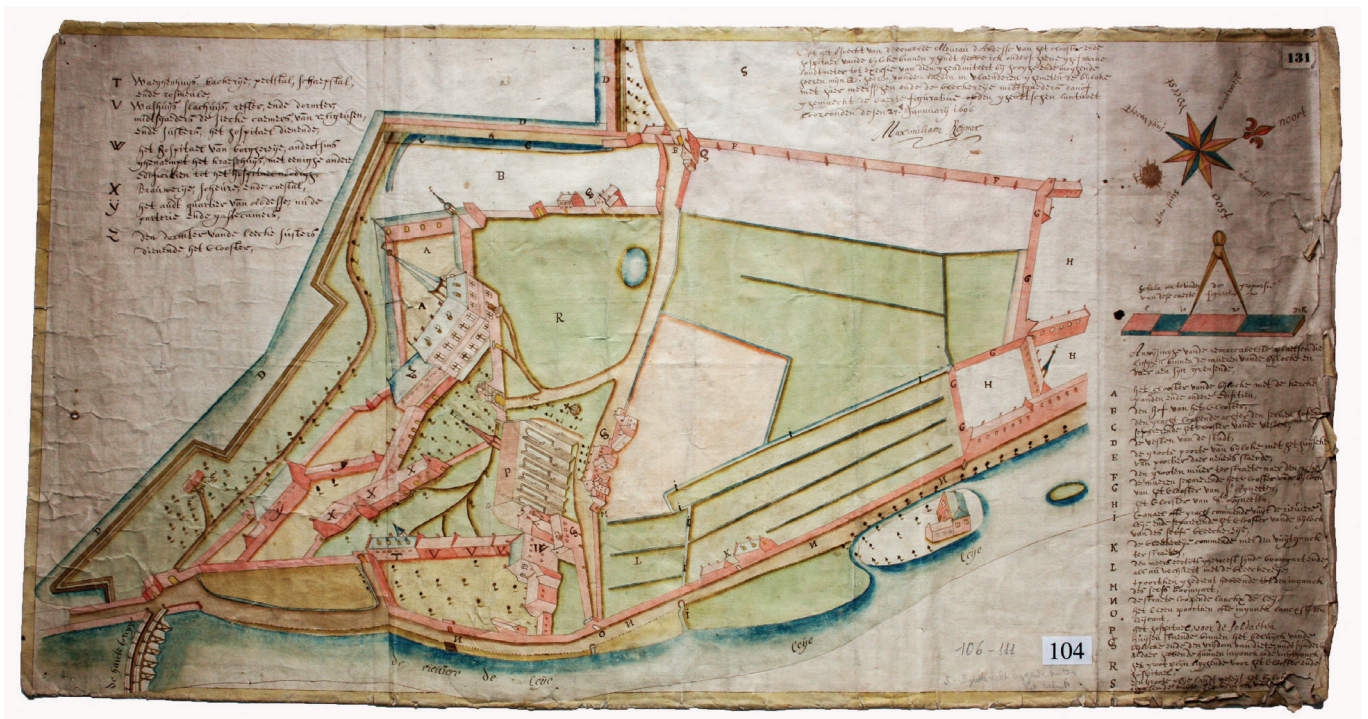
T Wagenhuys, backerye, peerdstal, schaepstal, ende coesmedes,
V Wasshuys, slachthuys, cellier, ende dormter, mitsgaders de sieke camers, van religieusen ende susters, het hospitael dienende,
W het hospitael van borgerye, andersins ghenaempt het krankhuys, met eenige andere edificien tot het hospitael noodigh
X Brauwerye, schueren ende coestal,
Y het oud quartier van abdisse, nu de portierie ende gastcamers,
Z den dormter vande leecke susters dienende het clooster,

131

Dit is het plecxkt van de voornoemde abdye van het clooster ende hospitael vande bijloke binnen ghent, hoe dat ick onderschreven gesworen landmeter het selve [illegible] met de gronden daer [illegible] ende de wateren ende straeten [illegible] gemaeckt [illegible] januarij 1696
Maximiliaen Reymer

west
oost
noort
suyt

Schaele van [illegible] roeden

Aenwysinge vande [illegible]
A Het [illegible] vande kercke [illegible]
B Den hof van het clooster
C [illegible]
D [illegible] vande stadt
E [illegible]
F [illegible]
G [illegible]
H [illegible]
I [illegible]
K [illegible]
L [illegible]
M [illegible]
N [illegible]
O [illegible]
P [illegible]
Q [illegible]
R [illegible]
S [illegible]

D
D
B
A
A
R
S
F
F
G
G
H
H
H
G
I
L
L
K
N
O
P
Q
W
T
V
V
X
X
X
Z

de riviere de Leije
Leije
Leije
de Hooghe brugge

106-111

104